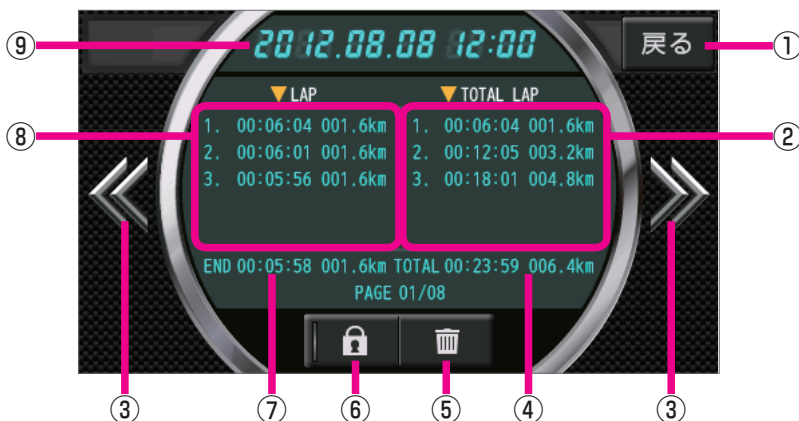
⑨ 2012.08.08 12:00

戻る ①

▼LAP

⑧

1. 00:06:04 001.6km
2. 00:06:01 001.6km
3. 00:05:56 001.6km

▼TOTAL LAP

②

1. 00:06:04 001.6km
2. 00:12:05 003.2km
3. 00:18:01 004.8km

END 00:05:58 001.6km TOTAL 00:23:59 006.4km

PAGE 01/08

③ ⑦ ⑥ ⑤ ④ ③